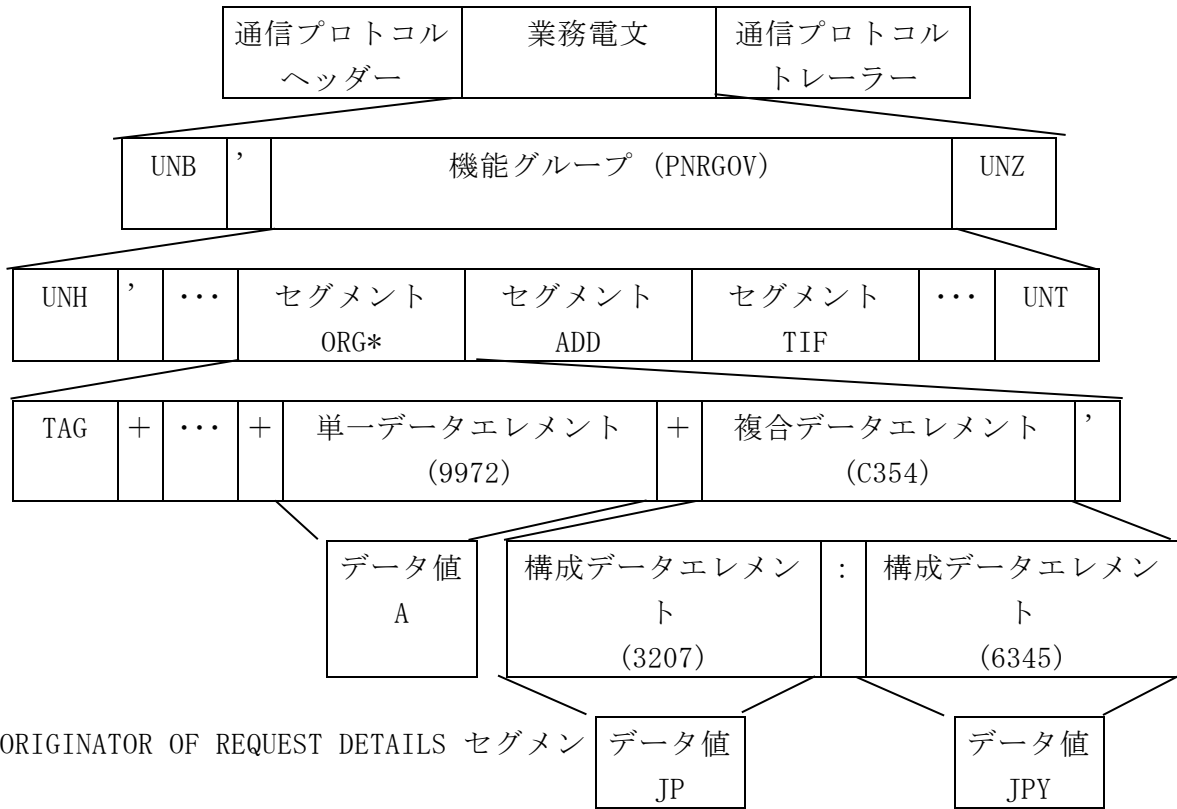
| 通信プロトコルヘッダー | 業務電文 | 通信プロトコルトレーラー |
|---|---|---|

| UNB | ' | 機能グループ（PNRGOV） | UNZ |
|---|---|---|---|

| UNH | ' | ・・・ | セグメント ORG* | セグメント ADD | セグメント TIF | ・・・ | UNT |
|---|---|---|---|---|---|---|---|

| TAG | ＋ | ・・・ | ＋ | 単一データエレメント (9972) | ＋ | 複合データエレメント (C354) | ' |
|---|---|---|---|---|---|---|---|

| データ値 A | 構成データエレメント (3207) | : | 構成データエレメント (6345) |
|---|---|---|---|

ORIGINATOR OF REQUEST DETAILS セグメン

| データ値 JP | データ値 JPY |
|---|---|